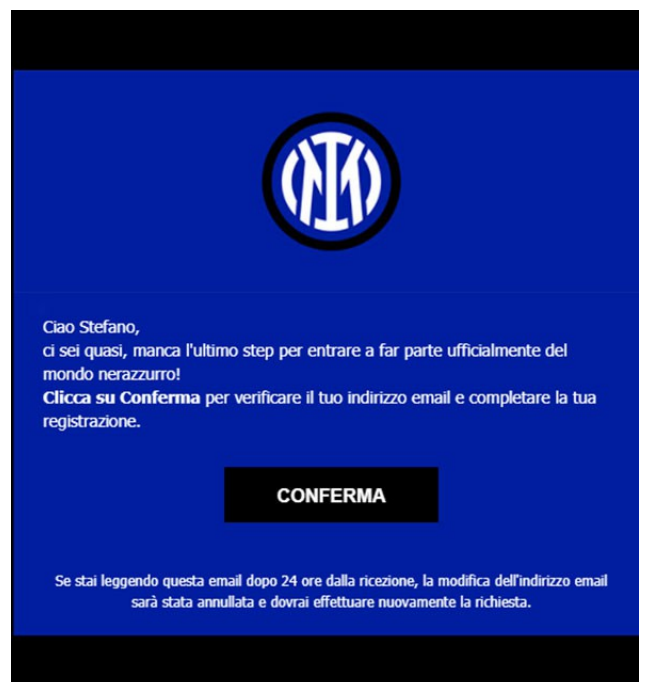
Ciao Stefano,
ci sei quasi, manca l'ultimo step per entrare a far parte ufficialmente del mondo nerazzurro!
**Clicca su Conferma** per verificare il tuo indirizzo email e completare la tua registrazione.

CONFERMA

Se stai leggendo questa email dopo 24 ore dalla ricezione, la modifica dell'indirizzo email sarà stata annullata e dovrai effettuare nuovamente la richiesta.